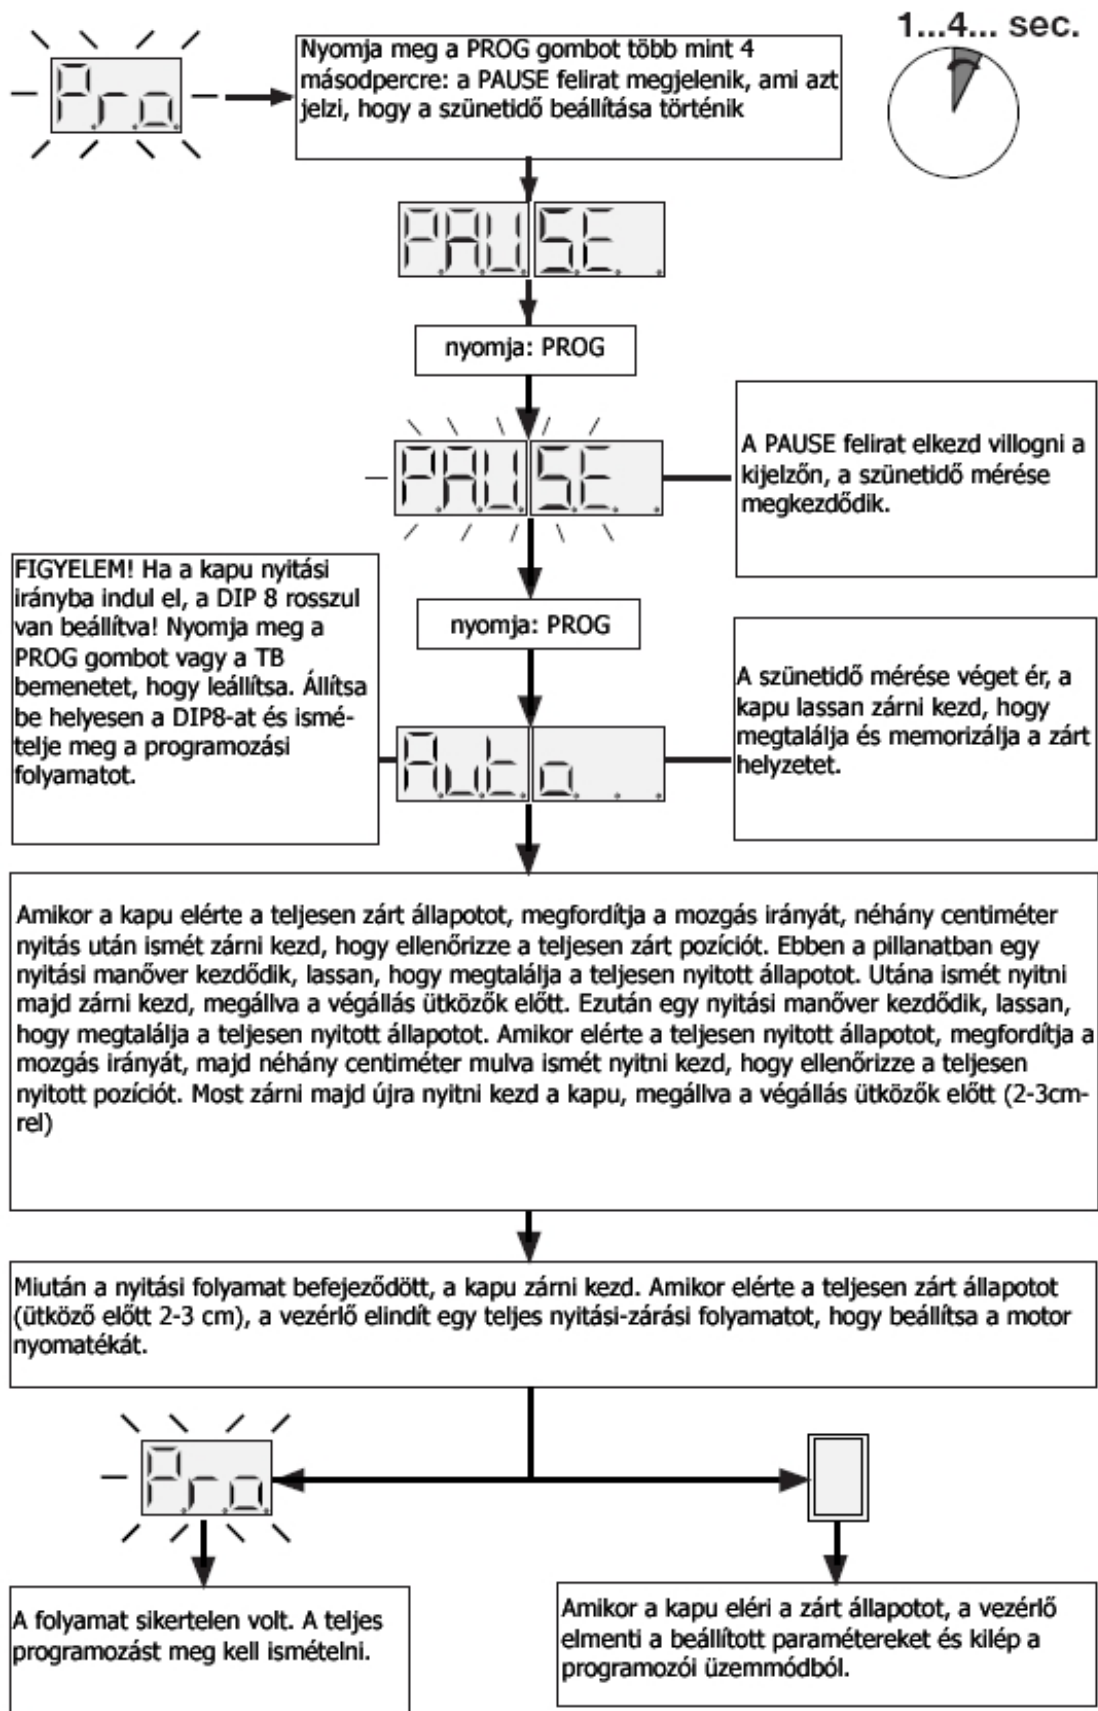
Pro

Nyomja meg a PROG gombot több mint 4 másodpercre: a PAUSE felirat megjelenik, ami azt jelzi, hogy a szünetidő beállítása történik

1...4... sec.

PAUSE

nyomja: PROG

PAUSE

A PAUSE felirat elkezd villogni a kijelzőn, a szünetidő mérése megkezdődik.

FIGYELEM! Ha a kapu nyitási irányba indul el, a DIP 8 rosszul van beállítva! Nyomja meg a PROG gombot vagy a TB bemenetet, hogy leállítsa. Állítsa be helyesen a DIP8-at és ismételje meg a programozási folyamatot.

nyomja: PROG

A szünetidő mérése véget ér, a kapu lassan zárni kezd, hogy megtalálja és memorizálja a zárt helyzetet.

Auto

Amikor a kapu elérte a teljesen zárt állapotot, megfordítja a mozgás irányát, néhány centiméter nyitás után ismét zárni kezd, hogy ellenőrizze a teljesen zárt pozíciót. Ebben a pillanatban egy nyitási manőver kezdődik, lassan, hogy megtalálja a teljesen nyitott állapotot. Utána ismét nyitni majd zárni kezd, megállva a végállás ütközők előtt. Ezután egy nyitási manőver kezdődik, lassan, hogy megtalálja a teljesen nyitott állapotot. Amikor elérte a teljesen nyitott állapotot, megfordítja a mozgás irányát, majd néhány centiméter mulva ismét nyitni kezd, hogy ellenőrizze a teljesen nyitott pozíciót. Most zárni majd újra nyitni kezd a kapu, megállva a végállás ütközők előtt (2-3cm-rel)

Miután a nyitási folyamat befejeződött, a kapu zárni kezd. Amikor elérte a teljesen zárt állapotot (ütköző előtt 2-3 cm), a vezérlő elindít egy teljes nyitási-zárási folyamatot, hogy beállítsa a motor nyomatékát.

Pro

A folyamat sikertelen volt. A teljes programozást meg kell ismételni.

Amikor a kapu eléri a zárt állapotot, a vezérlő elmenti a beállított paramétereket és kilép a programozói üzemmódból.